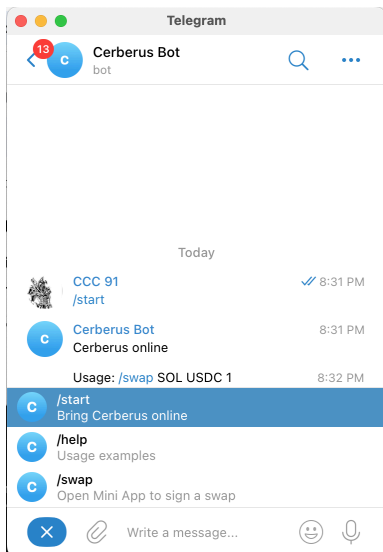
Telegram

13

C

Cerberus Bot
bot

Today

CCC 91
/start
8:31 PM

C

Cerberus Bot
Cerberus online
8:31 PM

Usage: /swap SOL USDC 1
8:32 PM

C

/start
Bring Cerberus online

C

/help
Usage examples

C

/swap
Open Mini App to sign a swap

Write a message...